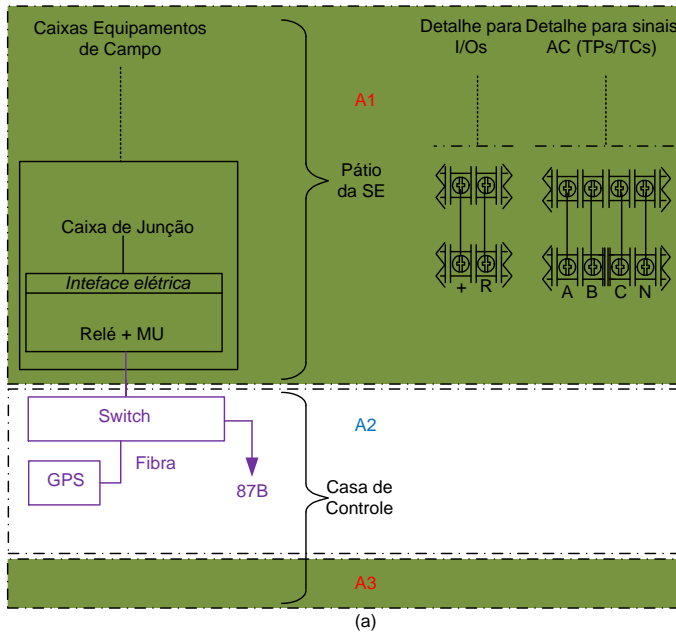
Caixas Equipamentos de Campo

Detalhe para I/Os

Detalhe para sinais AC (TPs/TCs)

A1

Pátio da SE

Caixa de Junção

Inteface elétrica

Relé + MU

+ R

A B C N

Switch

A2

GPS

Fibra

87B

Casa de Controle

A3

(a)